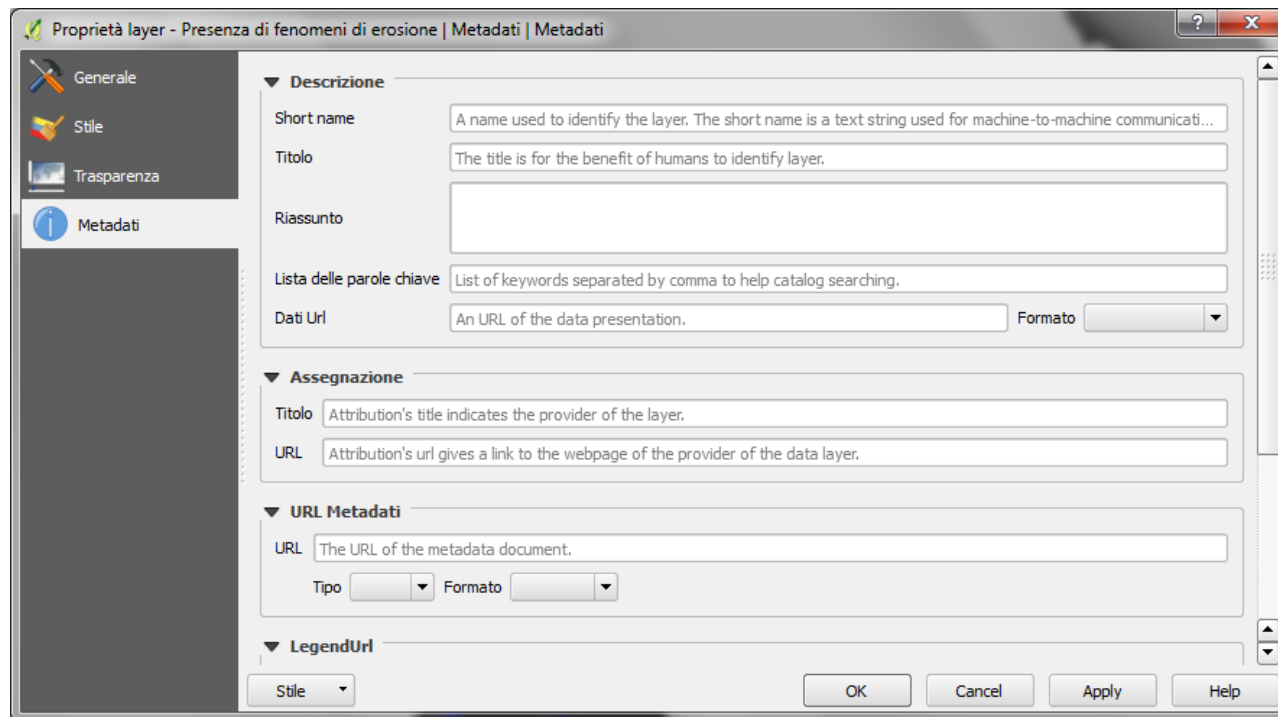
Proprietà layer - Presenza di fenomeni di erosione | Metadati | Metadati

?

X

Generale

Stile

Trasparenza

Metadati

Descrizione

Short name

A name used to identify the layer. The short name is a text string used for machine-to-machine communicati...

Titolo

The title is for the benefit of humans to identify layer.

Riassunto

Lista delle parole chiave

List of keywords separated by comma to help catalog searching.

Dati Url

An URL of the data presentation.

Formato

Assegnazione

Titolo

Attribution's title indicates the provider of the layer.

URL

Attribution's url gives a link to the webpage of the provider of the data layer.

URL Metadati

URL

The URL of the metadata document.

Tipo

Formato

LegendUrl

Stile

OK

Cancel

Apply

Help